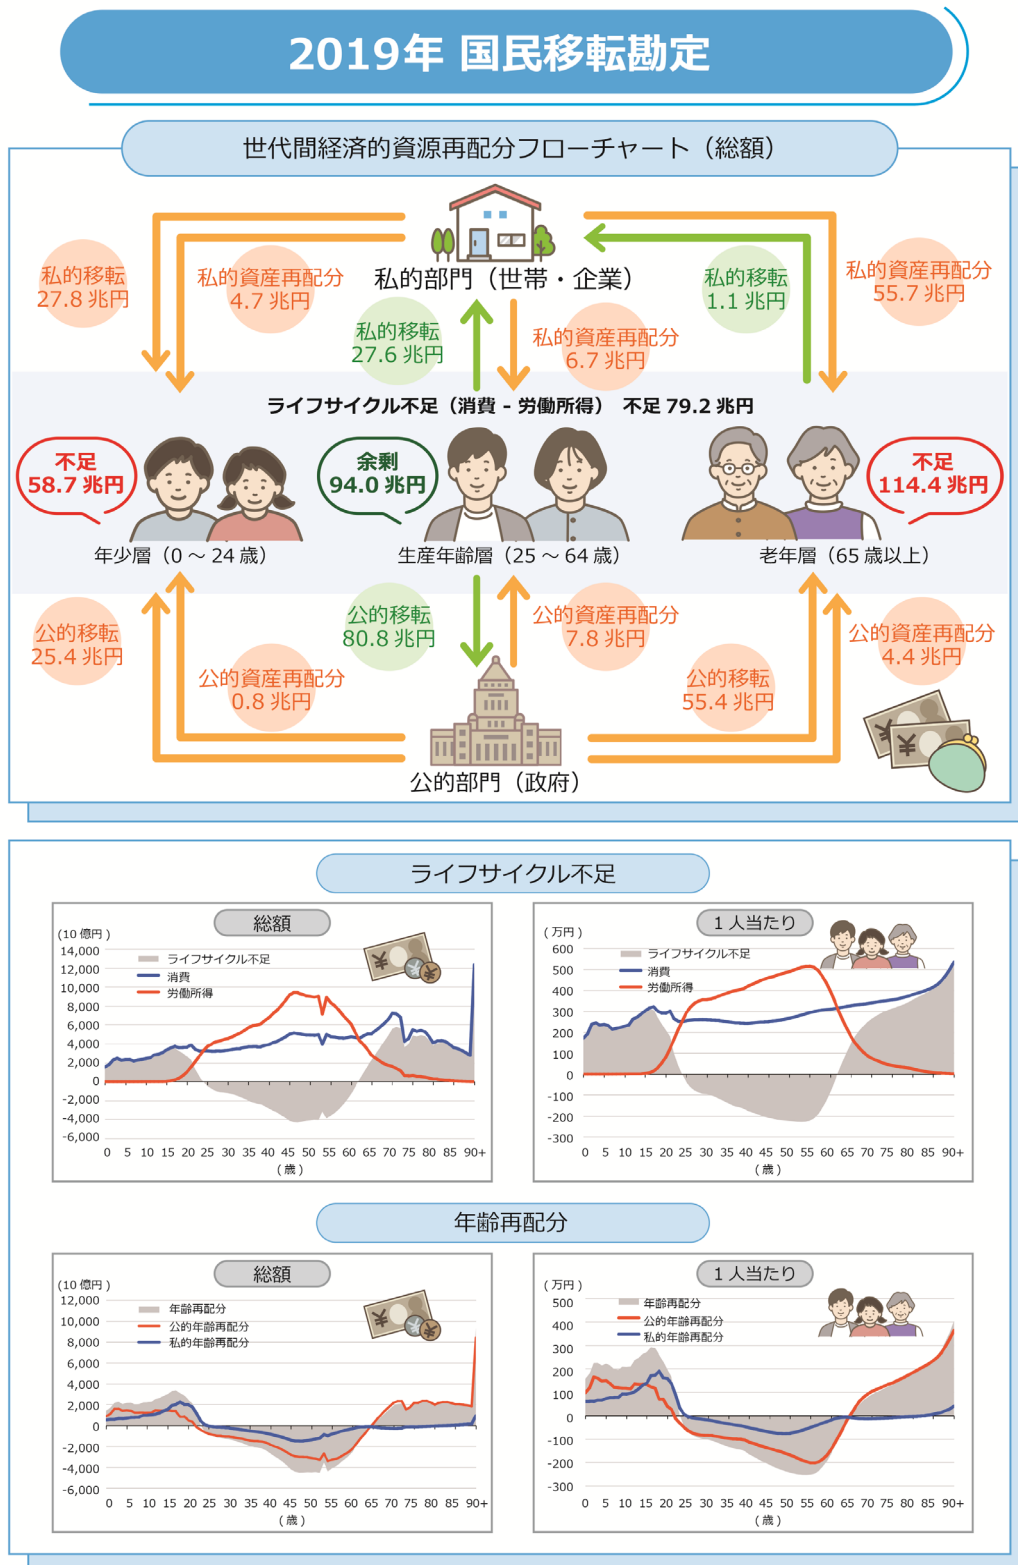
2019年 国民移転勘定

世代間経済的資源再配分フローチャート（総額）

私的部門（世帯・企業）

私的移転
27.8 兆円

私的資産再配分
4.7 兆円

私的移転
27.6 兆円

私的資産再配分
6.7 兆円

私的移転
1.1 兆円

私的資産再配分
55.7 兆円

ライフサイクル不足（消費 - 労働所得） 不足 79.2 兆円

不足
58.7 兆円

余剰
94.0 兆円

不足
114.4 兆円

年少層（0 ～ 24 歳）

生産年齢層（25 ～ 64 歳）

老年層（65 歳以上）

公的移転
25.4 兆円

公的資産再配分
0.8 兆円

公的移転
80.8 兆円

公的資産再配分
7.8 兆円

公的移転
55.4 兆円

公的資産再配分
4.4 兆円

公的部門（政府）

ライフサイクル不足

総額

(10 億円)
14,000
12,000
10,000
8,000
6,000
4,000
2,000
0
-2,000
-4,000
-6,000

ライフサイクル不足
消費
労働所得

0 5 10 15 20 25 30 35 40 45 50 55 60 65 70 75 80 85 90+
(歳)

1 人当たり

(万円)
600
500
400
300
200
100
0
-100
-200
-300

ライフサイクル不足
消費
労働所得

0 5 10 15 20 25 30 35 40 45 50 55 60 65 70 75 80 85 90+
(歳)

年齢再配分

総額

(10 億円)
12,000
10,000
8,000
6,000
4,000
2,000
0
-2,000
-4,000
-6,000

年齢再配分
公的年齢再配分
私的年齢再配分

0 5 10 15 20 25 30 35 40 45 50 55 60 65 70 75 80 85 90+
(歳)

1 人当たり

(万円)
500
400
300
200
100
0
-100
-200
-300

年齢再配分
公的年齢再配分
私的年齢再配分

0 5 10 15 20 25 30 35 40 45 50 55 60 65 70 75 80 85 90+
(歳)